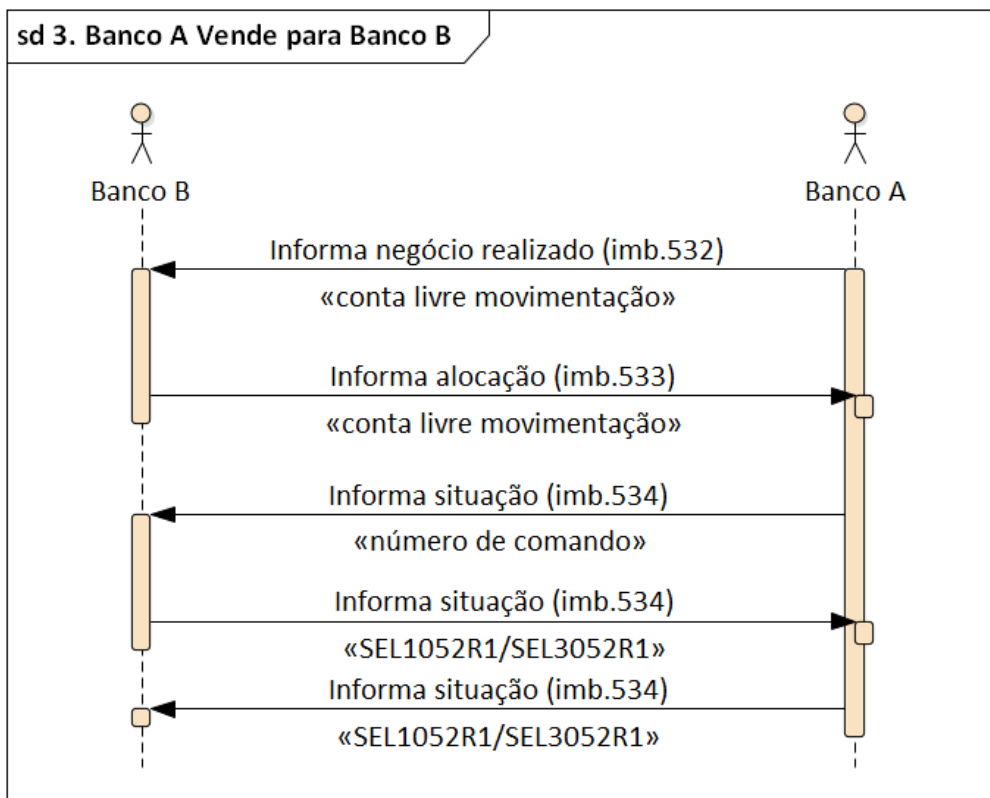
sd 3. Banco A Vende para Banco B

Banco B

Banco A

Informa negócio realizado (imb.532)

«conta livre movimentação»

Informa alocação (imb.533)

«conta livre movimentação»

Informa situação (imb.534)

«número de comando»

Informa situação (imb.534)

«SEL1052R1/SEL3052R1»

Informa situação (imb.534)

«SEL1052R1/SEL3052R1»